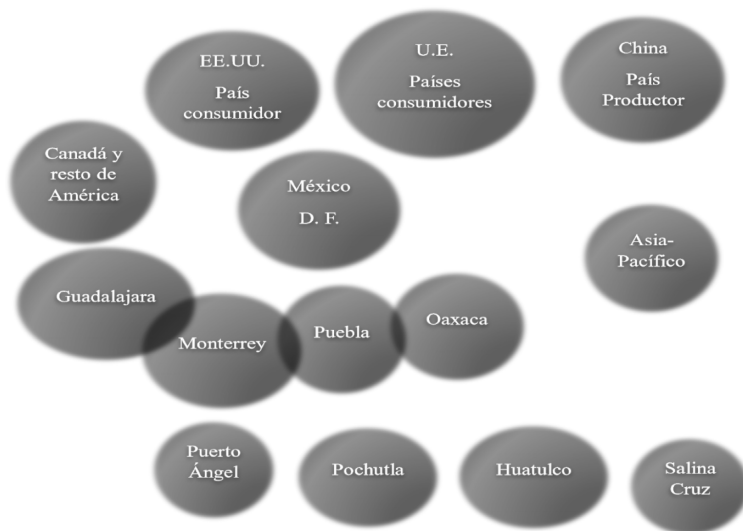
EE.UU.
País consumidor

U.E.
Países consumidores

China
País Productor

Canadá y resto de América

México
D. F.

Asia-Pacífico

Guadalajara

Monterrey

Puebla

Oaxaca

Puerto Ángel

Pochutla

Huatulco

Salina Cruz